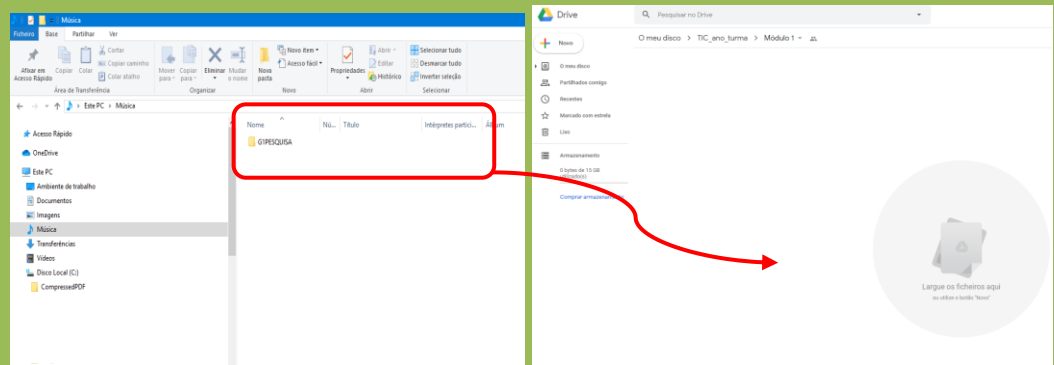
Música

Ficheiro Base Partilhar Ver

Afixar em Acesso Rápido Copiar Colar Cortar Copiar caminho Colar atalho
Área de Transferência

Mover para Copiar para Eliminar Mudar o nome
Organizar

Nova pasta Novo item Acesso fácil
Novo

Propriedades Abrir Editar Histórico
Abrir

Selecionar tudo Desmarcar tudo Inverter seleção
Selecionar

Este PC > Música

Acesso Rápido
OneDrive
Este PC
Ambiente de trabalho
Documentos
Imagens
Música
Transferências
Vídeos
Disco Local (C:)
CompressedPDF

Nome Nú... Título Intérpretes partici... Álbum
G1PESQUISA

Drive
Pesquisar no Drive

Novo
O meu disco
Partilhados comigo
Recentes
Marcado com estrela
Lixo
Armazenamento
0 bytes de 15 GB utilizado(s)
Comprar armazenamento

O meu disco > TIC_ano_turma > Módulo 1

Largue os ficheiros aqui
ou utilize o botão "Novo"